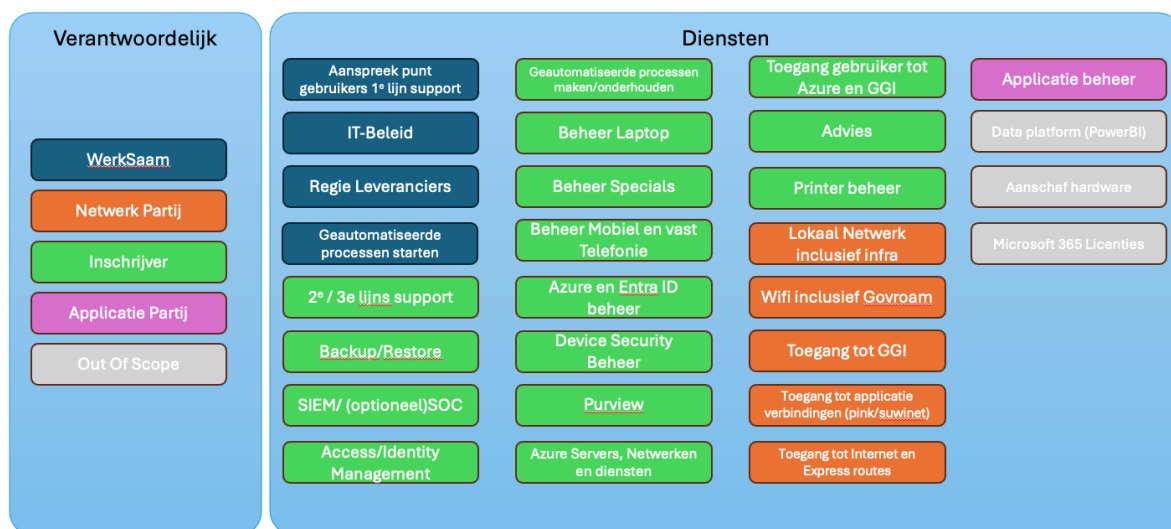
Verantwoordelijk

WerkSaam

Netwerk Partij

Inschrijver

Applicatie Partij

Out Of Scope

Diensten

Aanspreek punt gebruikers 1$^e$ lijn support

IT-Beleid

Regie Leveranciers

Geautomatiseerde processen starten

2$^e$ / 3e lijns support

Backup/Restore

SIEM/ (optioneel)SOC

Access/Identity Management

Geautomatiseerde processen maken/onderhouden

Beheer Laptop

Beheer Specials

Beheer Mobiel en vast Telefonie

Azure en Entra ID beheer

Device Security Beheer

Purview

Azure Servers, Netwerken en diensten

Toegang gebruiker tot Azure en GGI

Advies

Printer beheer

Lokaal Netwerk inclusief infra

Wifi inclusief Govroam

Toegang tot GGI

Toegang tot applicatie verbindingen (pink/suwinet)

Toegang tot Internet en Express routes

Applicatie beheer

Data platform (PowerBI)

Aanschaf hardware

Microsoft 365 Licenties